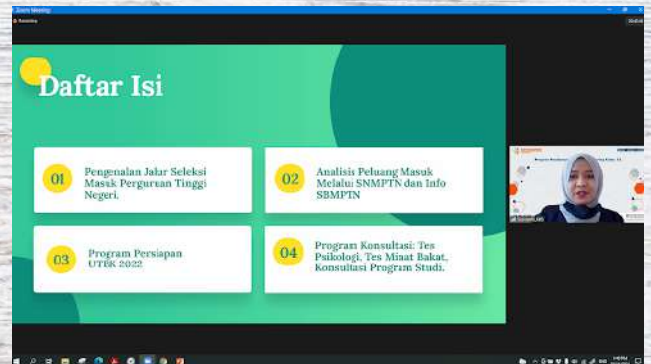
Zoom Meeting

Daftar Isi

01 Pengenalan Jalur Seleksi Masuk Perguruan Tinggi Negeri.

02 Analisis Peluang Masuk Melalui SNMPTN dan Info SBMPTN

03 Program Persiapan UTBK 2022

04 Program Konsultasi: Tes Psikologi, Tes Minat Bakat, Konsultasi Program Studi.